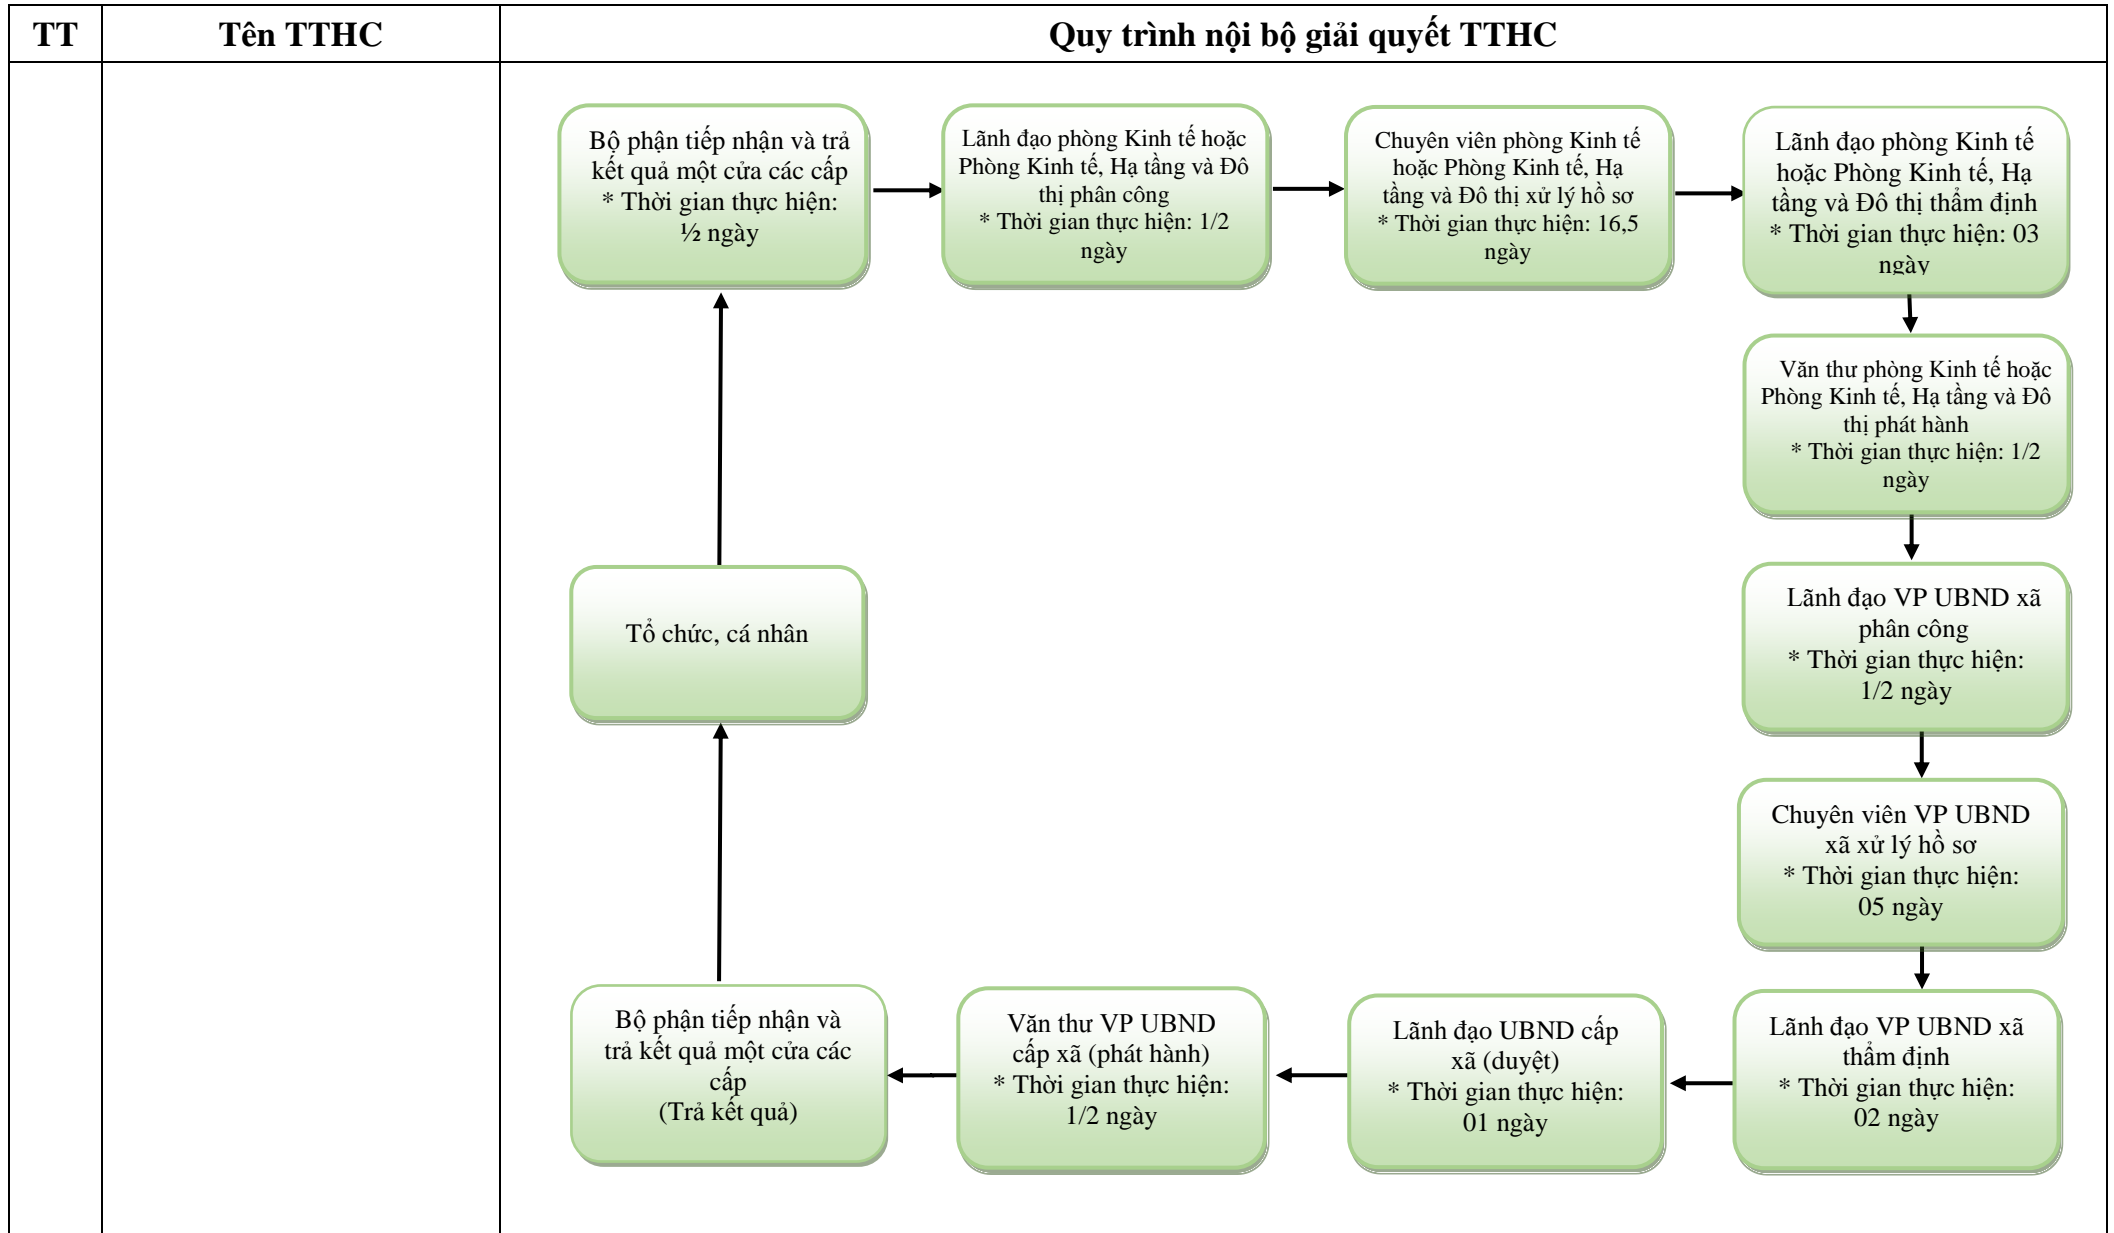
| TT | Tên TTHC | Quy trình nội bộ giải quyết TTHC |
|---|---|---|
| | | |

Bộ phận tiếp nhận và trả kết quả một cửa các cấp
* Thời gian thực hiện: ½ ngày

Lãnh đạo phòng Kinh tế hoặc Phòng Kinh tế, Hạ tầng và Đô thị phân công
* Thời gian thực hiện: 1/2 ngày

Chuyên viên phòng Kinh tế hoặc Phòng Kinh tế, Hạ tầng và Đô thị xử lý hồ sơ
* Thời gian thực hiện: 16,5 ngày

Lãnh đạo phòng Kinh tế hoặc Phòng Kinh tế, Hạ tầng và Đô thị thẩm định
* Thời gian thực hiện: 03 ngày

Văn thư phòng Kinh tế hoặc Phòng Kinh tế, Hạ tầng và Đô thị phát hành
* Thời gian thực hiện: 1/2 ngày

Lãnh đạo VP UBND xã phân công
* Thời gian thực hiện: 1/2 ngày

Chuyên viên VP UBND xã xử lý hồ sơ
* Thời gian thực hiện: 05 ngày

Lãnh đạo VP UBND xã thẩm định
* Thời gian thực hiện: 02 ngày

Lãnh đạo UBND cấp xã (duyệt)
* Thời gian thực hiện: 01 ngày

Văn thư VP UBND cấp xã (phát hành)
* Thời gian thực hiện: 1/2 ngày

Bộ phận tiếp nhận và trả kết quả một cửa các cấp
(Trả kết quả)

Tổ chức, cá nhân